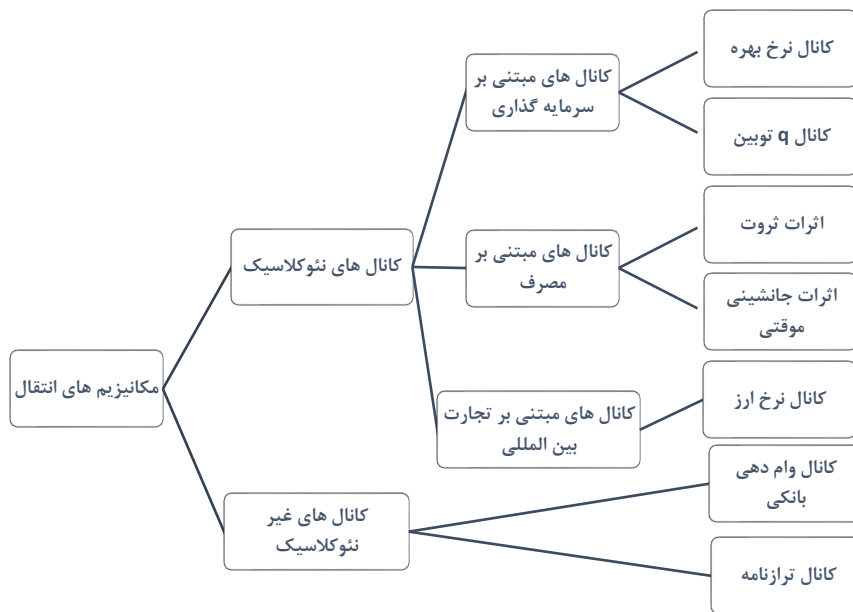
مکانیزیم های انتقال

کانال های نئوکلاسیک

کانال های مبتنی بر سرمایه گذاری

کانال نرخ بهره

کانال q توبین

کانال های مبتنی بر مصرف

اثرات ثروت

اثرات جانشینی موقتی

کانال های مبتنی بر تجارت بین المللی

کانال نرخ ارز

کانال های غیر نئوکلاسیک

کانال وام دهی بانکی

کانال ترازنامه